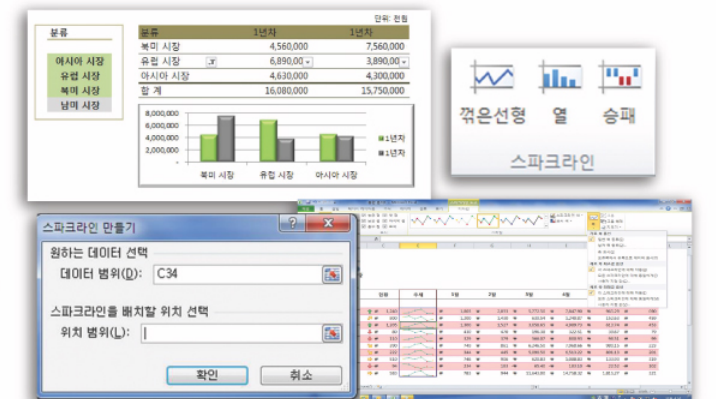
단위: 천원

분류

아시아 시장
유럽 시장
북미 시장
남미 시장

| 분류 | 1년차 | 1년차 |
|---|---|---|
| 북미 시장 | 4,560,000 | 7,560,000 |
| 유럽 시장 | 6,890,000 | 3,890,000 |
| 아시아 시장 | 4,630,000 | 4,300,000 |
| 합 계 | 16,080,000 | 15,750,000 |

8,000,000
6,000,000
4,000,000
2,000,000
-

북미 시장 유럽 시장 아시아 시장

1년차
1년차

꺾은선형 열 승패

스파크라인

스파크라인 만들기

원하는 데이터 선택

데이터 범위(D): C34

스파크라인을 배치할 위치 선택

위치 범위(L):

확인 취소